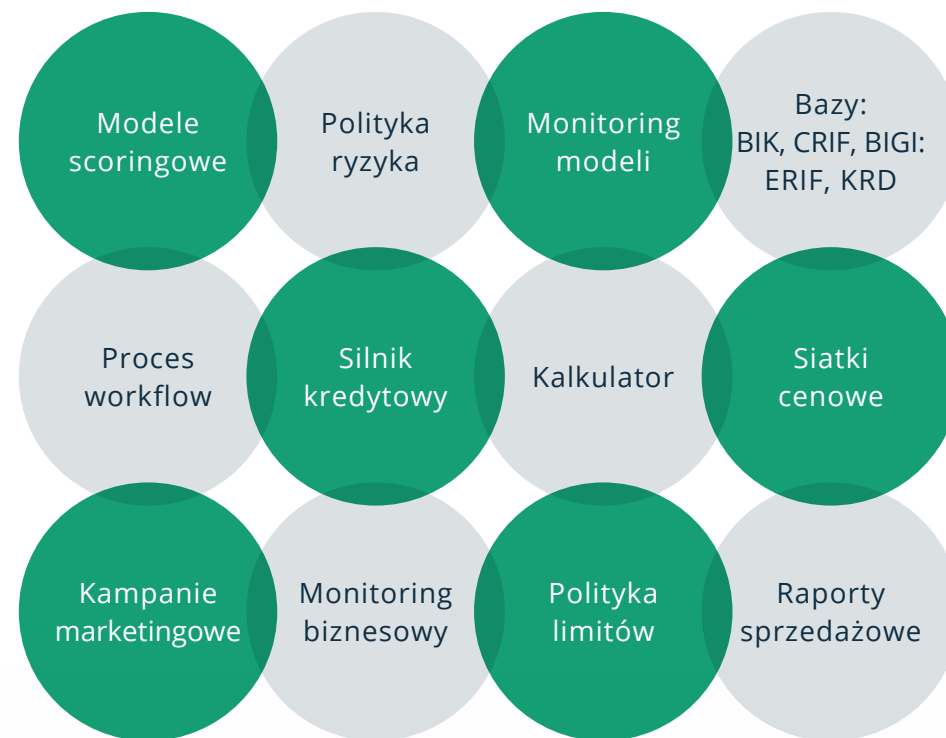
Modele scoringowe

Polityka ryzyka

Monitoring modeli

Bazy: BIK, CRIF, BIGI: ERIF, KRD

Proces workflow

Silnik kredytowy

Kalkulator

Siatki cenowe

Kampanie marketingowe

Monitoring biznesowy

Polityka limitów

Raporty sprzedażowe